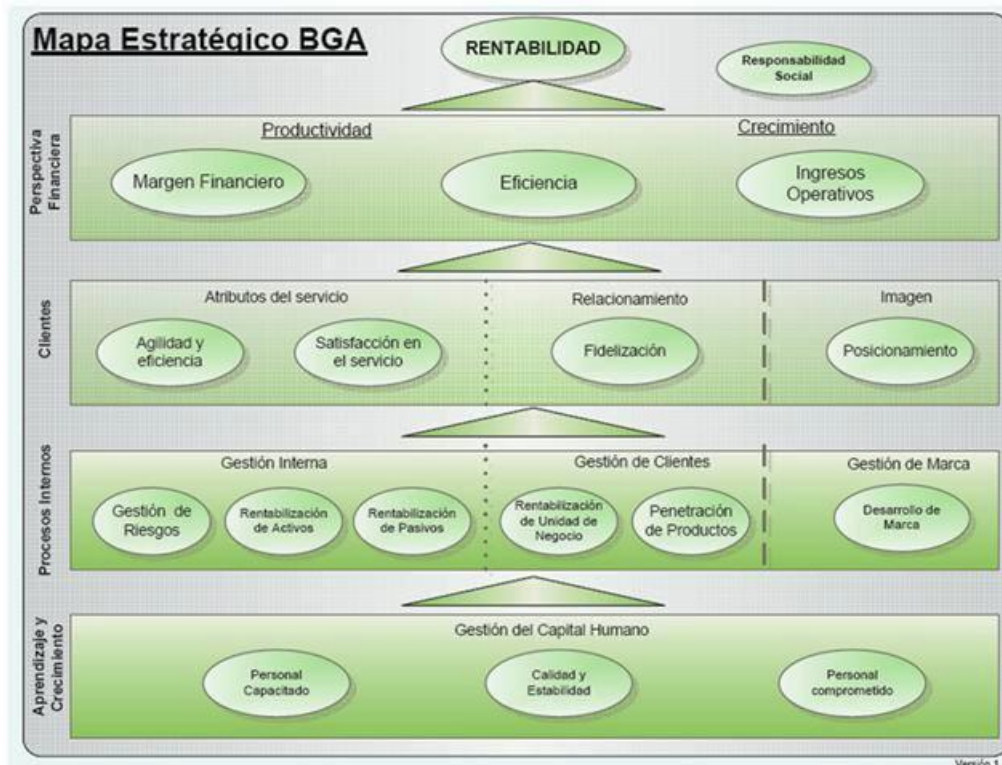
Mapa Estratégico BGA

RENTABILIDAD

Responsabilidad Social

Perspectiva Financiera

Productividad

Crecimiento

Margen Financiero

Eficiencia

Ingresos Operativos

Clientes

Atributos del servicio

Relacionamiento

Imagen

Agilidad y eficiencia

Satisfacción en el servicio

Fidelización

Posicionamiento

Procesos Internos

Gestión Interna

Gestión de Clientes

Gestión de Marca

Gestión de Riesgos

Rentabilización de Activos

Rentabilización de Pasivos

Rentabilización de Unidad de Negocio

Penetración de Productos

Desarrollo de Marca

Aprendizaje y Crecimiento

Gestión del Capital Humano

Personal Capacitado

Calidad y Estabilidad

Personal comprometido

Versión 1